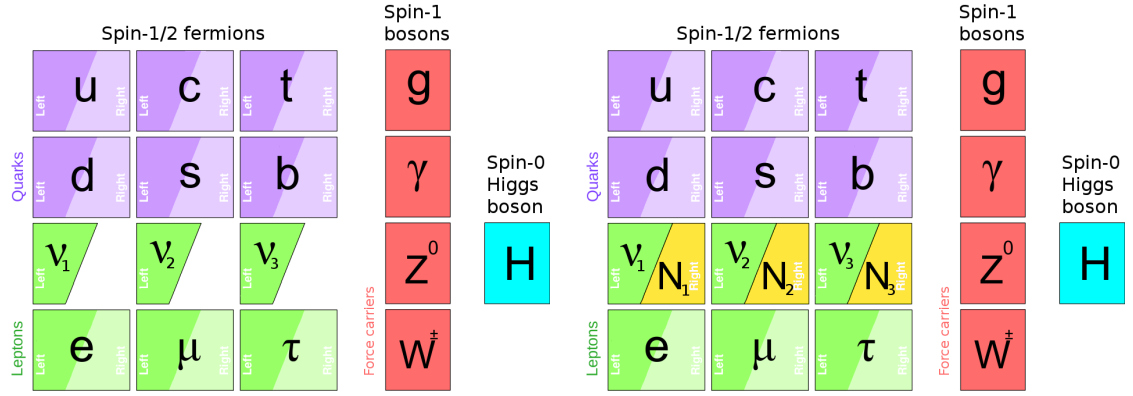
Spin-1/2 fermions

Spin-1 bosons

Quarks

u Left Right
c Left Right
t Left Right
d Left Right
s Left Right
b Left Right

Leptons

$\nu_1$ Left
$\nu_2$ Left
$\nu_3$ Left
e Left Right
$\mu$ Left Right
$\tau$ Left Right

Force carriers

g
$\gamma$
$Z^0$
$W^\pm$

Spin-0 Higgs boson

H

Spin-1/2 fermions

Spin-1 bosons

Quarks

u Left Right
c Left Right
t Left Right
d Left Right
s Left Right
b Left Right

Leptons

$\nu_1$ Left $N_1$ Right
$\nu_2$ Left $N_2$ Right
$\nu_3$ Left $N_3$ Right
e Left Right
$\mu$ Left Right
$\tau$ Left Right

Force carriers

g
$\gamma$
$Z^0$
$W^\pm$

Spin-0 Higgs boson

H